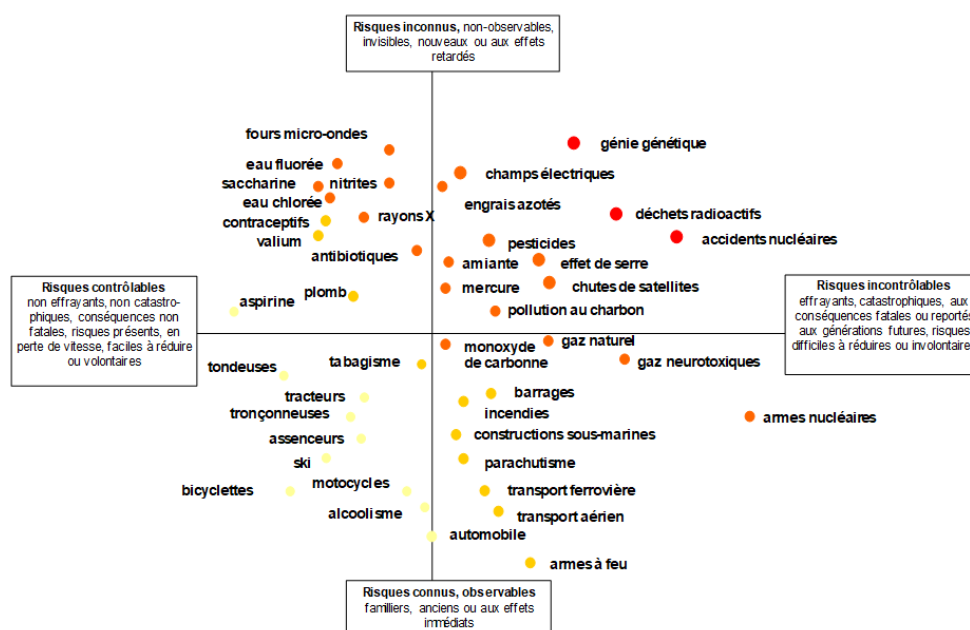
**Risques inconnus,** non-observables, invisibles, nouveaux ou aux effets retardés

fours micro-ondes
eau fluorée
saccharine
nitrites
eau chlorée
contraceptifs
rayons X
valium
antibiotiques
génie génétique
champs électriques
engrais azotés
déchets radioactifs
accidents nucléaires
pesticides
amiante
effet de serre
mercure
chutes de satellites
pollution au charbon

**Risques contrôlables**
non effrayants, non catastrophiques, conséquences non fatales, risques présents, en perte de vitesse, faciles à réduire ou volontaires

aspirine
plomb

**Risques incontrôlables**
effrayants, catastrophiques, aux conséquences fatales ou reportés aux générations futures, risques difficiles à réduires ou involontaires

monoxyde de carbonne
gaz naturel
gaz neurotoxiques
tabagisme
tondeuses
tracteurs
tronçonneuses
assenceurs
ski
bicyclettes
motocycles
alcoolisme
barrages
incendies
armes nucléaires
constructions sous-marines
parachutisme
transport ferrovière
transport aérien
automobile
armes à feu

**Risques connus, observables**
familiers, anciens ou aux effets immédiats